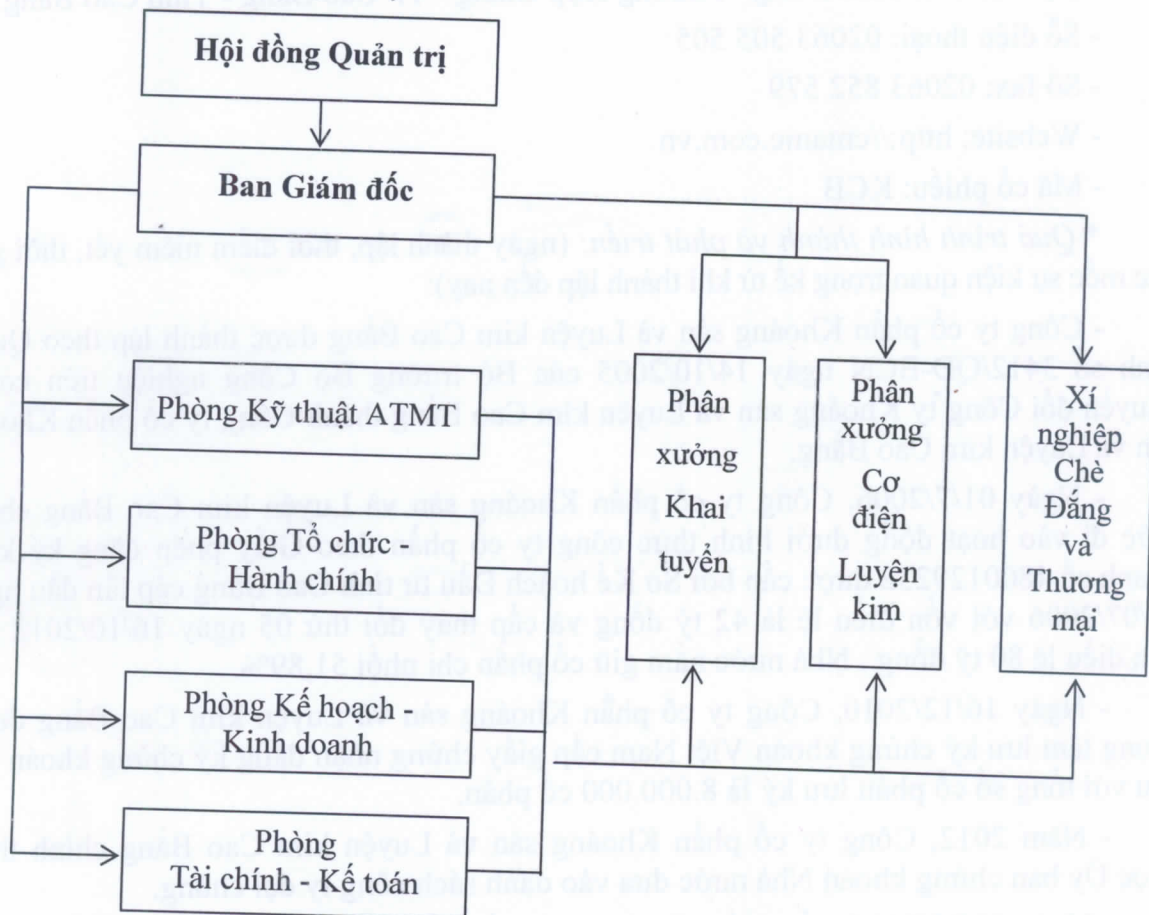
Hội đồng Quản trị

Ban Giám đốc

Phòng Kỹ thuật ATMT

Phòng Tổ chức Hành chính

Phòng Kế hoạch - Kinh doanh

Phòng Tài chính - Kế toán

Phân xưởng Khai tuyển

Phân xưởng Cơ điện Luyện kim

Xí nghiệp Chè Đắng và Thương mại